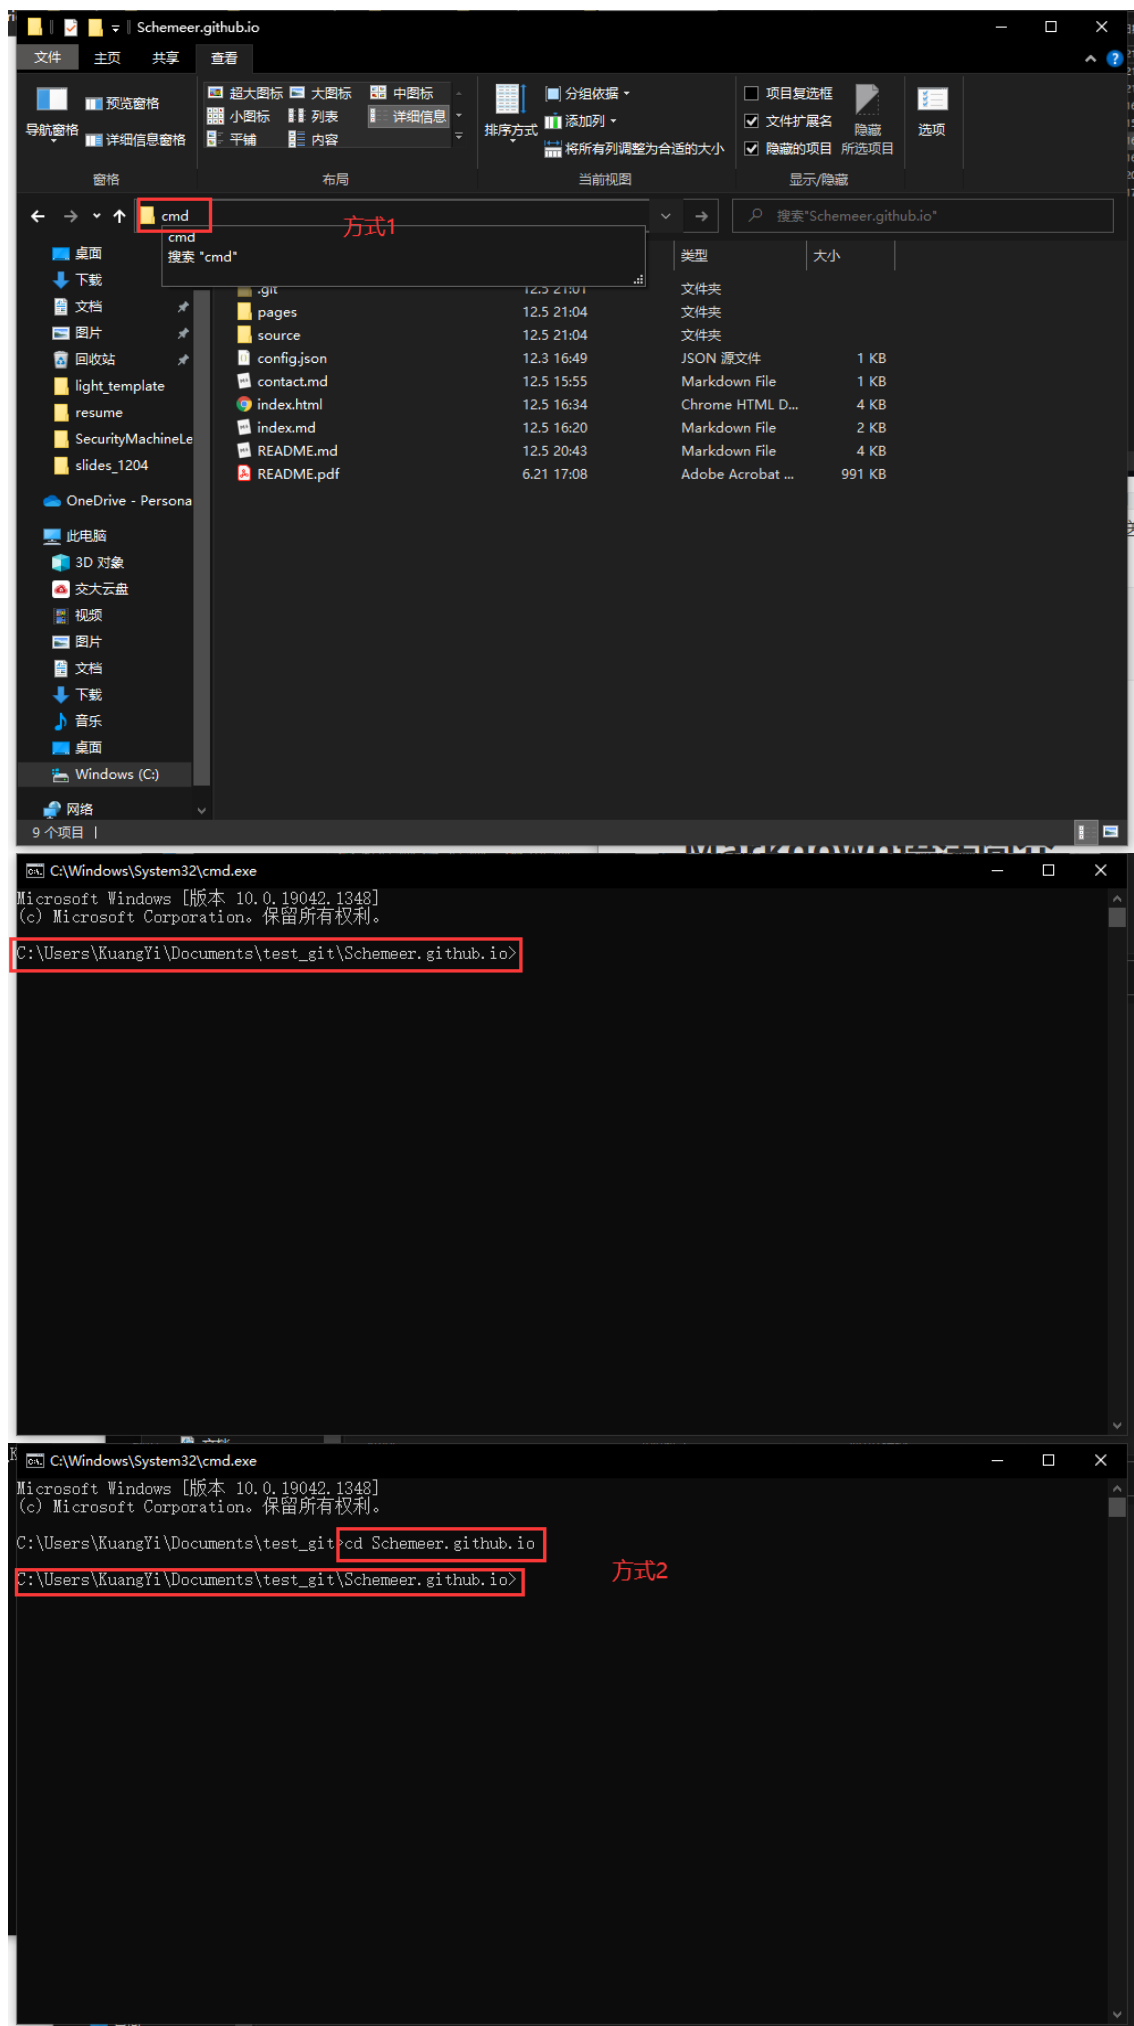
Schemeer.github.io

文件 主页 共享 查看

导航窗格 预览窗格 详细信息窗格
窗格

超大图标 大图标 中图标 小图标 列表 详细信息 平铺 内容
布局

排序方式 分组依据 添加列 将所有列调整为合适的大小
当前视图

项目复选框 文件扩展名 隐藏的项目 隐藏 所选项目
显示/隐藏

选项

cmd
方式1
cmd
搜索 "cmd"

搜索"Schemeer.github.io"

桌面
下载
文档
图片
回收站
light_template
resume
SecurityMachineLe
slides_1204
OneDrive - Persona
此电脑
3D 对象
交大云盘
视频
图片
文档
下载
音乐
桌面
Windows (C:)
网络

| | | 类型 | 大小 |
|---|---|---|---|
| .git | 12.5 21:01 | 文件夹 | |
| pages | 12.5 21:04 | 文件夹 | |
| source | 12.5 21:04 | 文件夹 | |
| config.json | 12.3 16:49 | JSON 源文件 | 1 KB |
| contact.md | 12.5 15:55 | Markdown File | 1 KB |
| index.html | 12.5 16:34 | Chrome HTML D... | 4 KB |
| index.md | 12.5 16:20 | Markdown File | 2 KB |
| README.md | 12.5 20:43 | Markdown File | 4 KB |
| README.pdf | 6.21 17:08 | Adobe Acrobat ... | 991 KB |

9 个项目

C:\Windows\System32\cmd.exe
Microsoft Windows [版本 10.0.19042.1348]
(c) Microsoft Corporation。保留所有权利。

C:\Users\KuangYi\Documents\test_git\Schemeer.github.io>

C:\Windows\System32\cmd.exe
Microsoft Windows [版本 10.0.19042.1348]
(c) Microsoft Corporation。保留所有权利。

C:\Users\KuangYi\Documents\test_git>cd Schemeer.github.io

C:\Users\KuangYi\Documents\test_git\Schemeer.github.io>
方式2